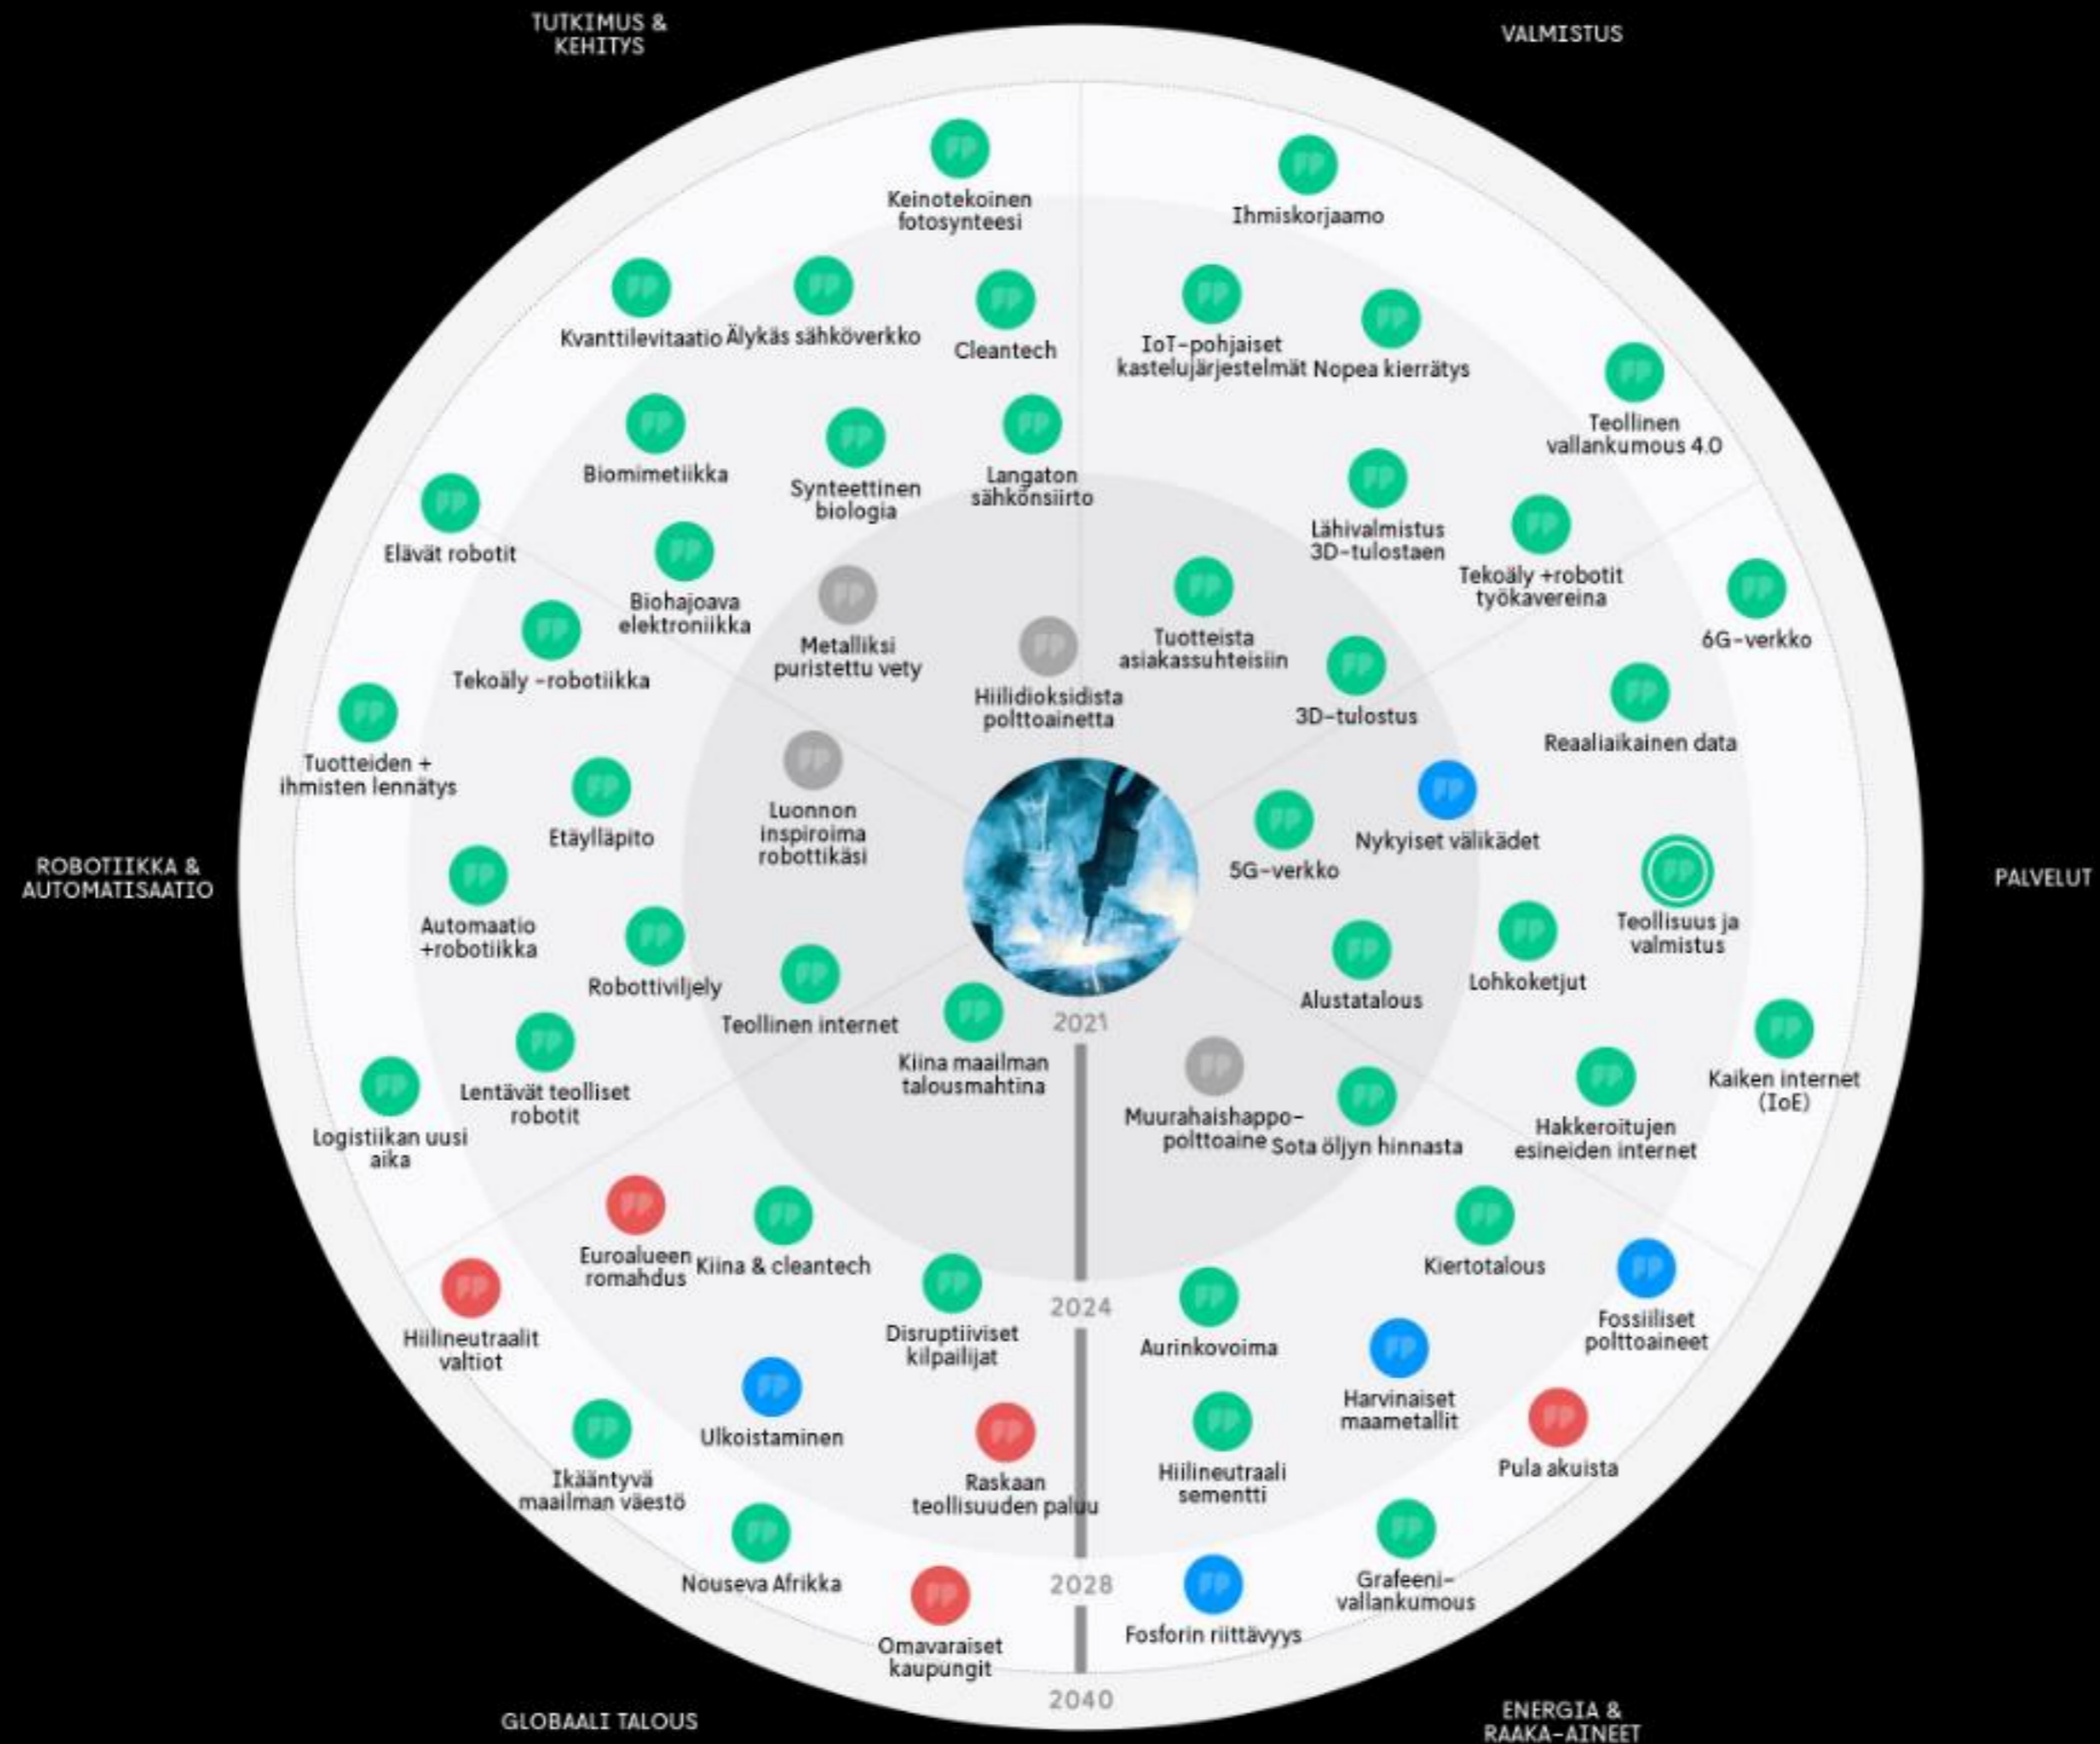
TUTKIMUS & KEHITYS

VALMISTUS

Keinotekoinen fotosynteesi

Ihmiskorjaamo

Kvanttilevitaatio

Älykäs sähköverkko

Cleantech

IoT-pohjaiset kastelujärjestelmät

Nopea kierrätys

Teollinen vallankumous 4.0

Biomimetiikka

Synteettinen biologia

Langaton sähkönsiirto

Lähivalmistus 3D-tulostaen

Tekoäly +robotit työkavereina

Elävät robotit

Biohajoava elektroniikka

Metalliksi puristettu vety

Tuotteista asiakassuhteisiin

6G-verkko

Tekoäly -robotiikka

Hiilidioksidista polttoainetta

3D-tulostus

Reaaliaikainen data

Tuotteiden + ihmisten lennätys

Luonnon inspiroima robottikäsi

Nykyiset välikädet

Etäylläpito

ROBOTIIKKA & AUTOMATISAATIO

5G-verkko

PALVELUT

Teollisuus ja valmistus

Automaatio +robotiikka

Robottiviljely

Alustatalous

Lohkoketjut

Teollinen internet

Kiina maailman talousmahtina

2021

Kaiken internet (IoE)

Logistiikan uusi aika

Lentävät teolliset robotit

Muurahaishappo-polttoaine

Sota öljyn hinnasta

Hakkeroitujen esineiden internet

Euroalueen romahdus

Kiina & cleantech

Kiertotalous

Hiilineutraalit valtiot

2024

Disruptiiviset kilpailijat

Aurinkovoima

Fossiiliset polttoaineet

Ulkoistaminen

Harvinaiset maametallit

Ikääntyvä maailman väestö

Raskaan teollisuuden paluu

Hiilineutraali sementti

Pula akuista

Nouseva Afrikka

2028

Grafeeni-vallankumous

Omavaraiset kaupungit

Fosforin riittävyys

2040

GLOBAALI TALOUS

ENERGIA & RAAKA-AINEET